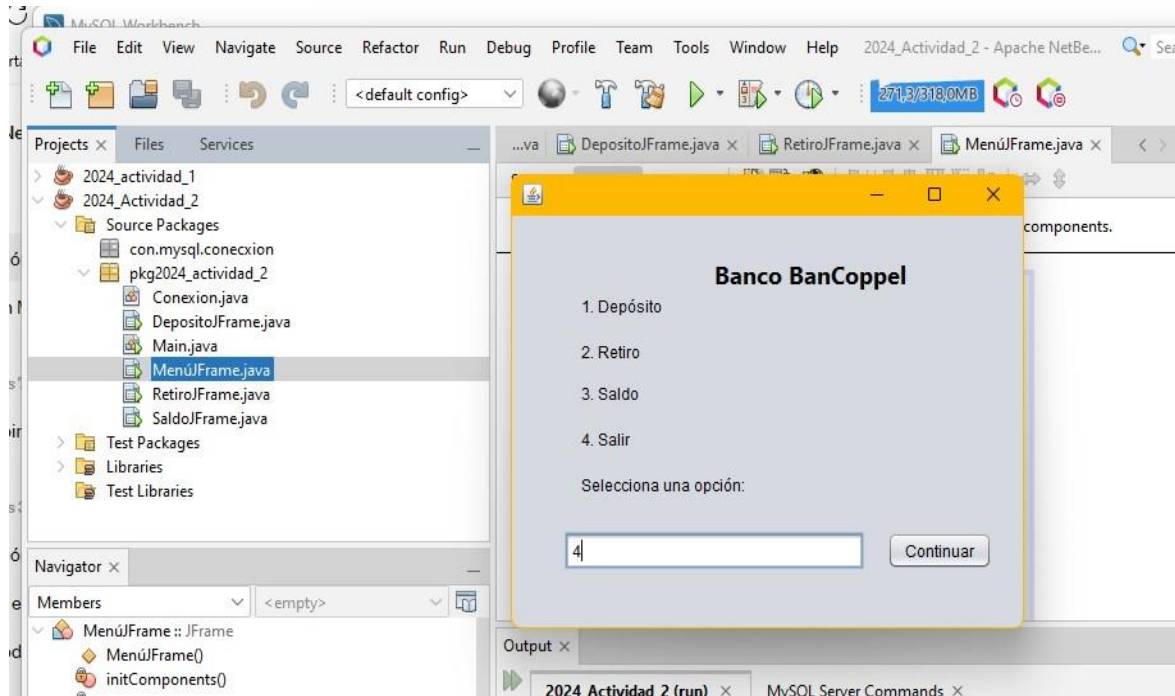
MySQL Workbench

File Edit View Navigate Source Refactor Run Debug Profile Team Tools Window Help 2024_Actividad_2 - Apache NetBe...

<default config>

271,3/318,0MB

Projects × Files Services

2024_actividad_1
2024_Actividad_2
Source Packages
con.mysql.conecxion
pkg2024_actividad_2
Conexion.java
DepositoJFrame.java
Main.java
MenúJFrame.java
RetiroJFrame.java
SaldoJFrame.java
Test Packages
Libraries
Test Libraries

Navigator ×
Members <empty>
MenúJFrame :: JFrame
MenúJFrame()
initComponents()

...va DepositoJFrame.java × RetiroJFrame.java × MenúJFrame.java ×

components.

Banco BanCoppel

1. Depósito

2. Retiro

3. Saldo

4. Salir

Selecciona una opción:

4

Continuar

Output ×

2024_Actividad_2 (run) × MySQL Server Commands ×